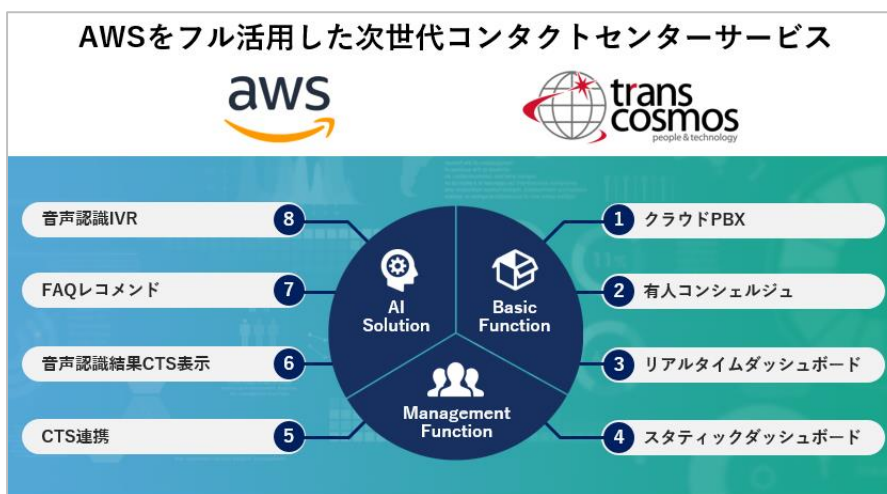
AWSをフル活用した次世代コンタクトセンターサービス

aws

trans cosmos
people & technology

8 音声認識IVR

7 FAQレコメンド

6 音声認識結果CTS表示

5 CTS連携

AI Solution

Basic Function

Management Function

1 クラウドPBX

2 有人コンシェルジュ

3 リアルタイムダッシュボード

4 スタティックダッシュボード